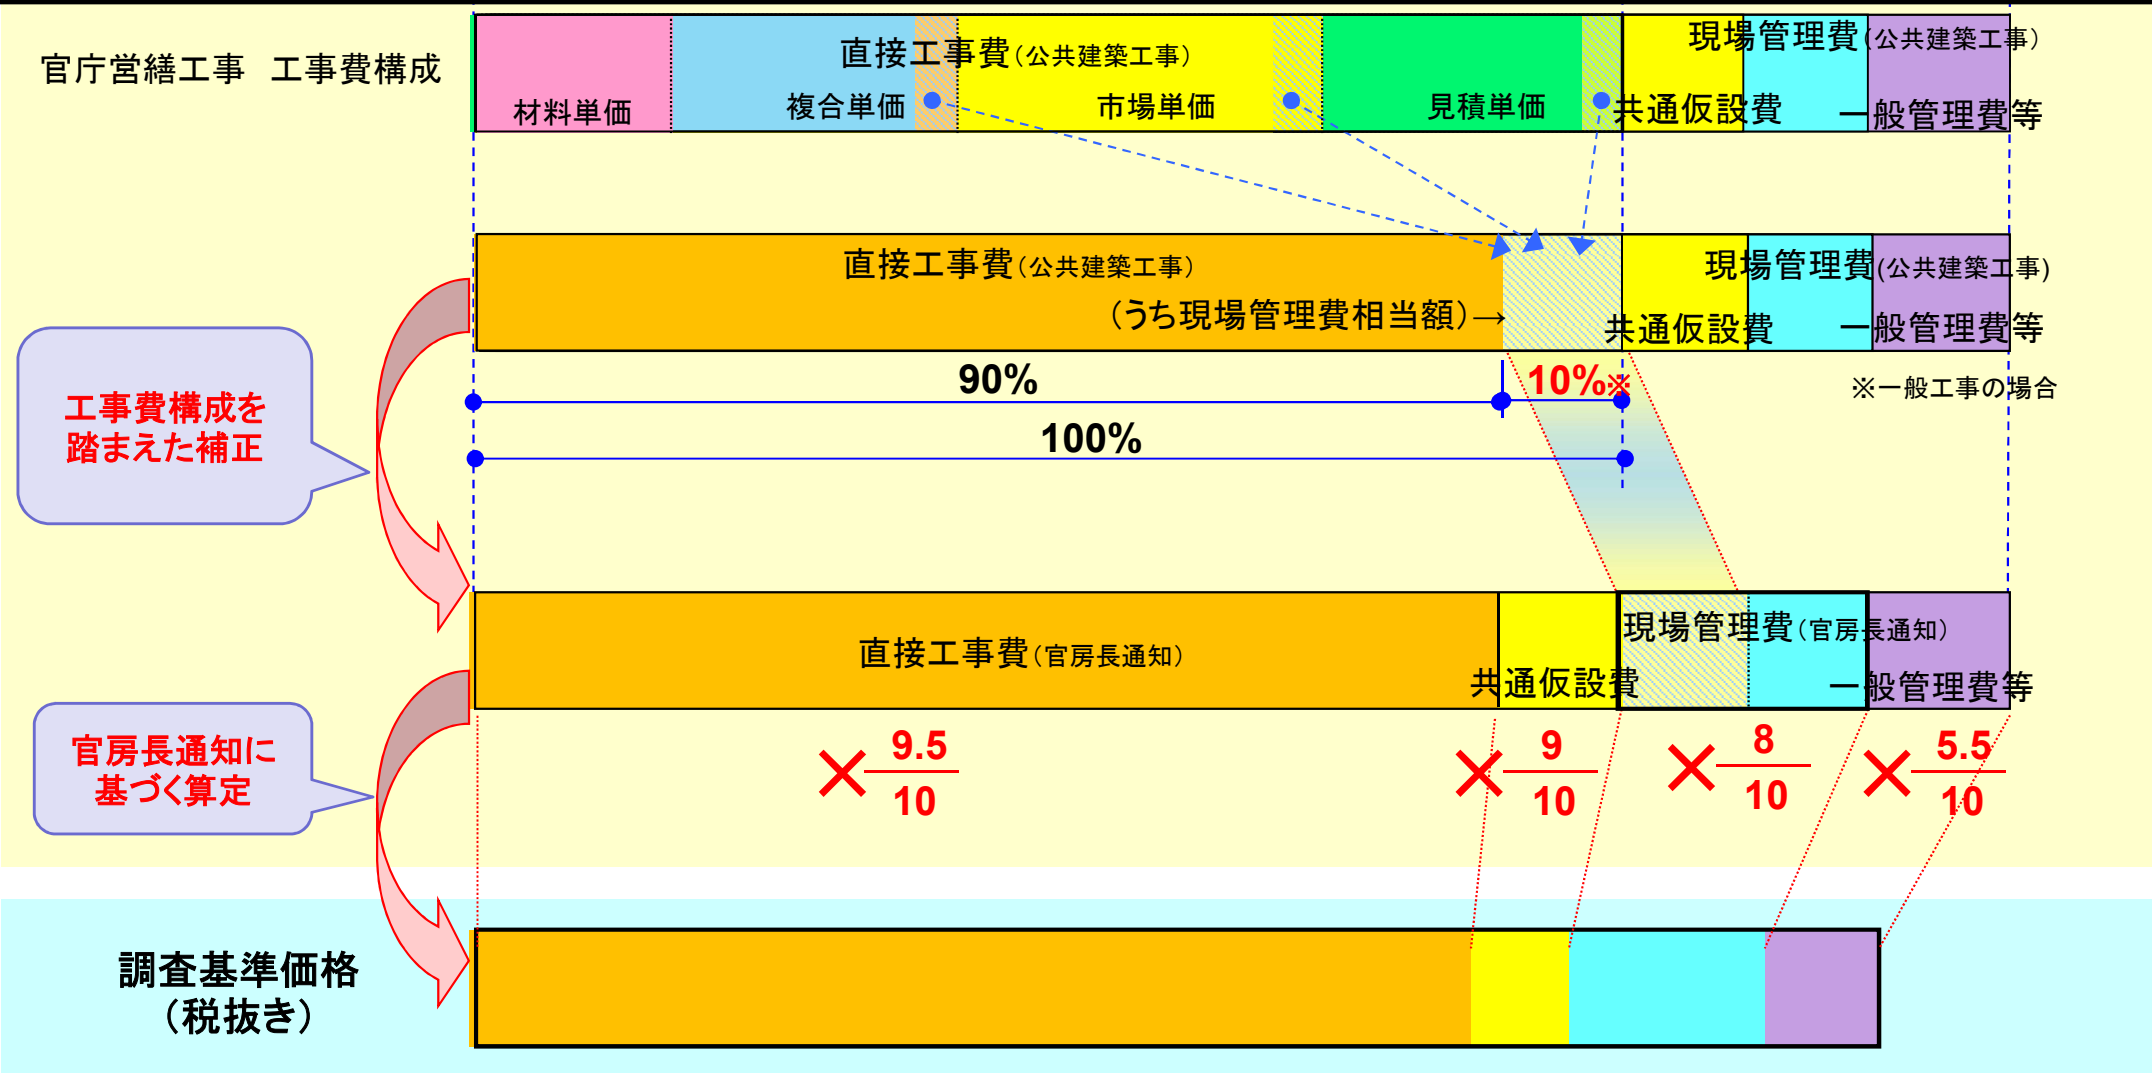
官庁営繕工事　工事費構成

直接工事費（公共建築工事）

材料単価

複合単価

市場単価

見積単価

現場管理費（公共建築工事）

共通仮設費

一般管理費等

直接工事費（公共建築工事）

（うち現場管理費相当額）→

現場管理費(公共建築工事)

共通仮設費

一般管理費等

90%

10%※

※一般工事の場合

100%

工事費構成を踏まえた補正

直接工事費（官房長通知）

共通仮設費

現場管理費（官房長通知）

一般管理費等

官房長通知に基づく算定

$\times \frac{9.5}{10}$

$\times \frac{9}{10}$

$\times \frac{8}{10}$

$\times \frac{5.5}{10}$

調査基準価格（税抜き）